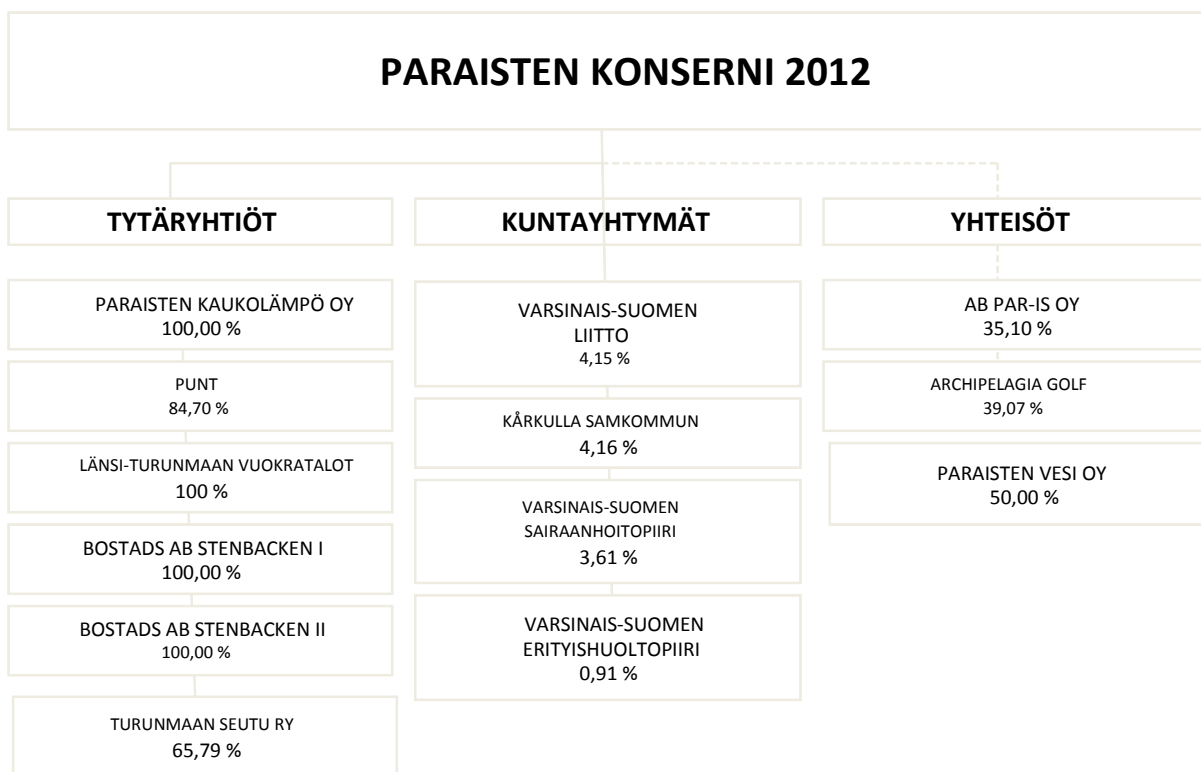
PARAISTEN KONSERNI 2012

TYTÄRYHTIÖT

PARAISTEN KAUKOLÄMPÖ OY
100,00 %

PUNT
84,70 %

LÄNSI-TURUNMAAN VUOKRATALOT
100 %

BOSTADS AB STENBACKEN I
100,00 %

BOSTADS AB STENBACKEN II
100,00 %

TURUNMAAN SEUTU RY
65,79 %

KUNTAYHTYMÄT

VARSINAIS-SUOMEN LIITTO
4,15 %

KÅRKULLA SAMKOMMUN
4,16 %

VARSINAIS-SUOMEN SAIRAANHOITOPIIRI
3,61 %

VARSINAIS-SUOMEN ERITYISHUOLTOPIIRI
0,91 %

YHTEISÖT

AB PAR-IS OY
35,10 %

ARCHIPELAGIA GOLF
39,07 %

PARAISTEN VESI OY
50,00 %